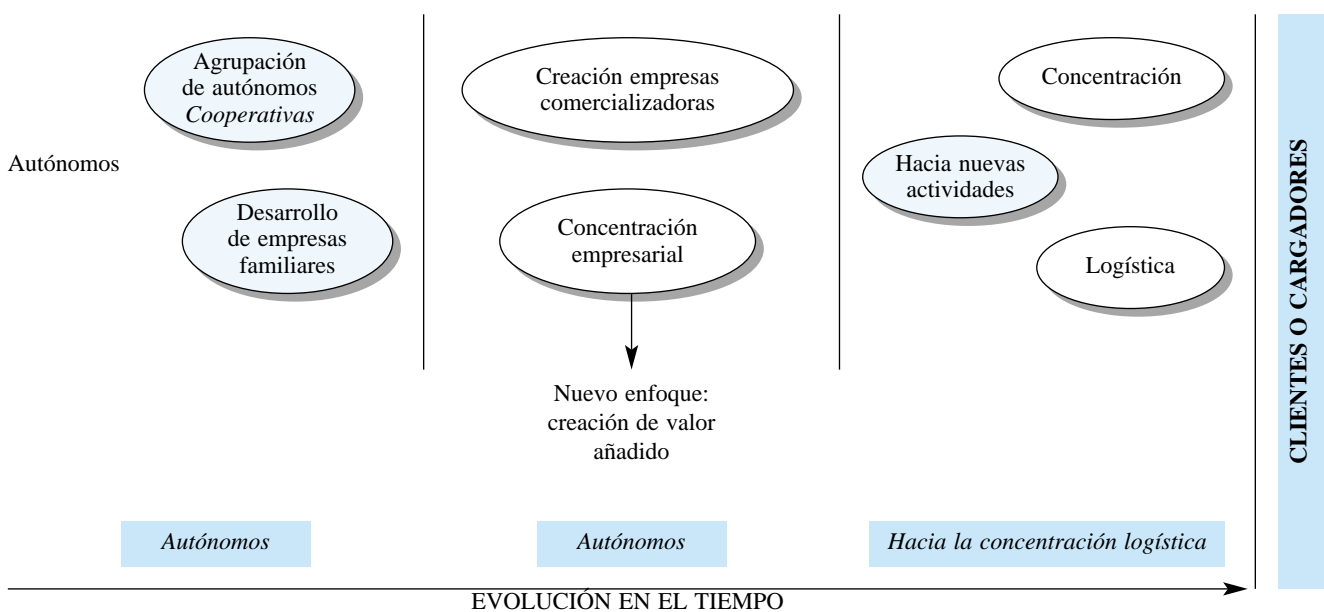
Autónomos

Agrupación de autónomos *Cooperativas*

Desarrollo de empresas familiares

Creación empresas comercializadoras

Concentración empresarial

Nuevo enfoque: creación de valor añadido

Concentración

Hacia nuevas actividades

Logística

CLIENTES O CARGADORES

*Autónomos*

*Autónomos*

*Hacia la concentración logística*

EVOLUCIÓN EN EL TIEMPO